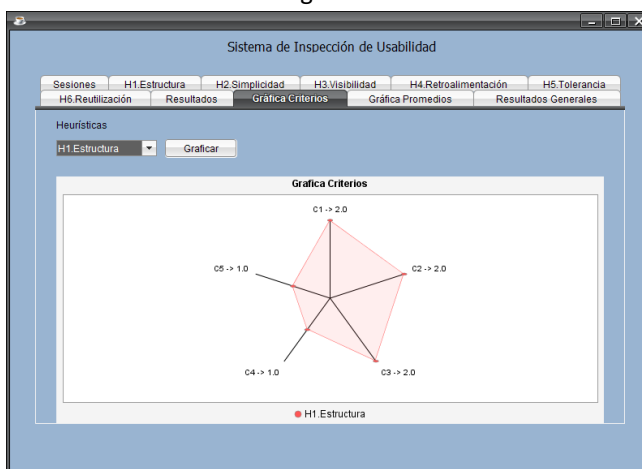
Sistema de Inspección de Usabilidad

Sesiones | H1.Estructura | H2.Simplicidad | H3.Visibilidad | H4.Retroalimentación | H5.Tolerancia
H6.Reutilización | Resultados | Grafica Criterios | Gráfica Promedios | Resultados Generales

Heurísticas

H1.Estructura

Graficar

Grafica Criterios

C1 -> 2.0

C2 -> 2.0

C5 -> 1.0

C4 -> 1.0

C3 -> 2.0

H1.Estructura